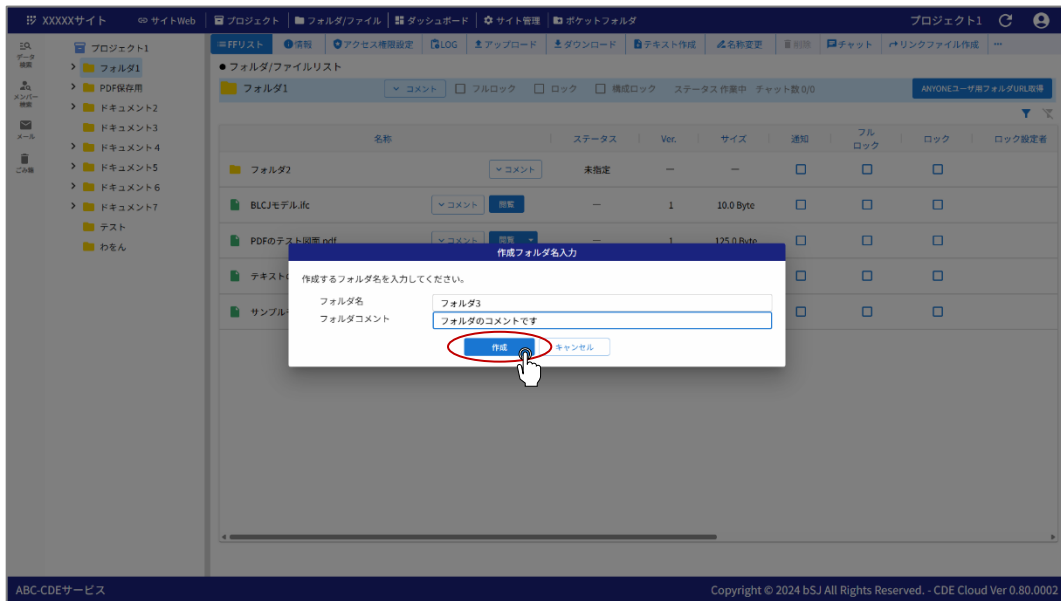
XXXXXサイト サイトWeb プロジェクト フォルダ/ファイル ダッシュボード サイト管理 ポケットフォルダ プロジェクト1

データ検索
メンバー検索
メール
ごみ箱

プロジェクト1
フォルダ1
PDF保存用
ドキュメント2
ドキュメント3
ドキュメント4
ドキュメント5
ドキュメント6
ドキュメント7
テスト
わをん

FFリスト 情報 アクセス権限設定 LOG アップロード ダウンロード テキスト作成 名称変更 削除 チャット リンクファイル作成 ···

● フォルダ/ファイルリスト

フォルダ1 コメント フルロック ロック 構成ロック ステータス 作業中 チャット数 0/0 ANYONEユーザ用フォルダURL取得

| 名称 | | ステータス | Ver. | サイズ | 通知 | フルロック | ロック | ロック設定者 |
|---|---|---|---|---|---|---|---|---|
| フォルダ2 | コメント | 未指定 | — | — | | | | |
| BLCJモデル.ifc | コメント 閲覧 | — | 1 | 10.0 Byte | | | | |
| PDFのテスト図面.pdf | コメント 閲覧 | — | 1 | 125.0 Byte | | | | |
| テキスト | | | | | | | | |
| サンプル | | | | | | | | |

作成フォルダ名入力
作成するフォルダ名を入力してください。
フォルダ名 フォルダ3
フォルダコメント フォルダのコメントです
作成 キャンセル

ABC-CDEサービス
Copyright © 2024 bSJ All Rights Reserved. - CDE Cloud Ver 0.80.0002